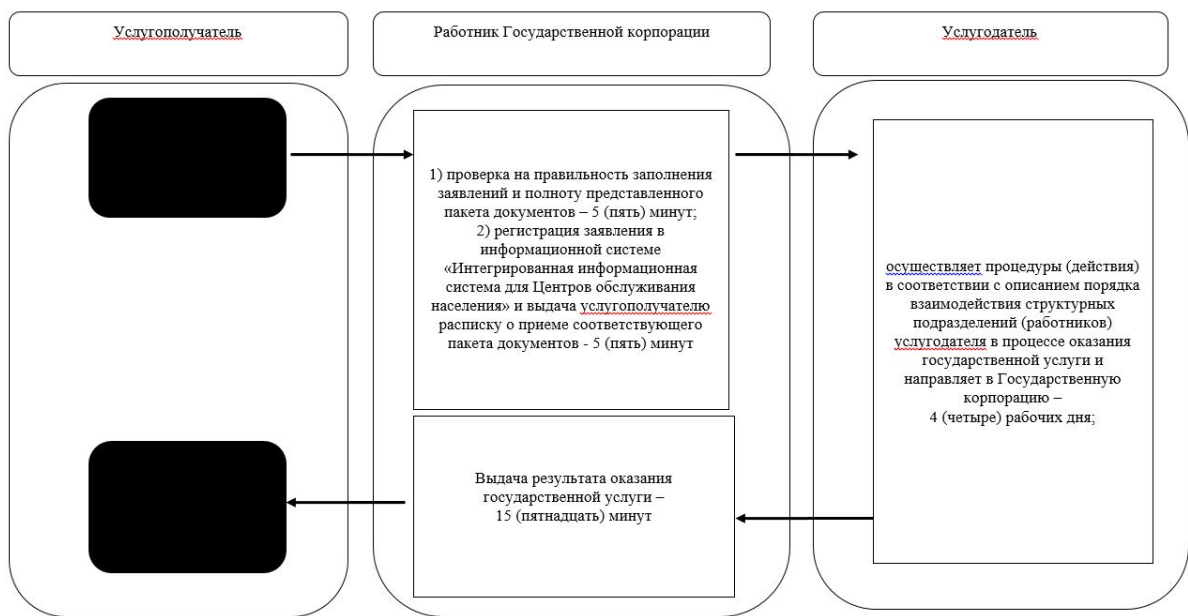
Услугополучатель

Работник Государственной корпорации

Услугодатель

1) проверка на правильность заполнения заявлений и полноту представленного пакета документов – 5 (пять) минут;
2) регистрация заявления в информационной системе «Интегрированная информационная система для Центров обслуживания населения» и выдача услугополучателю расписку о приеме соответствующего пакета документов - 5 (пять) минут

осуществляет процедуры (действия) в соответствии с описанием порядка взаимодействия структурных подразделений (работников) услугодателя в процессе оказания государственной услуги и направляет в Государственную корпорацию –
4 (четыре) рабочих дня;

Выдача результата оказания государственной услуги –
15 (пятнадцать) минут